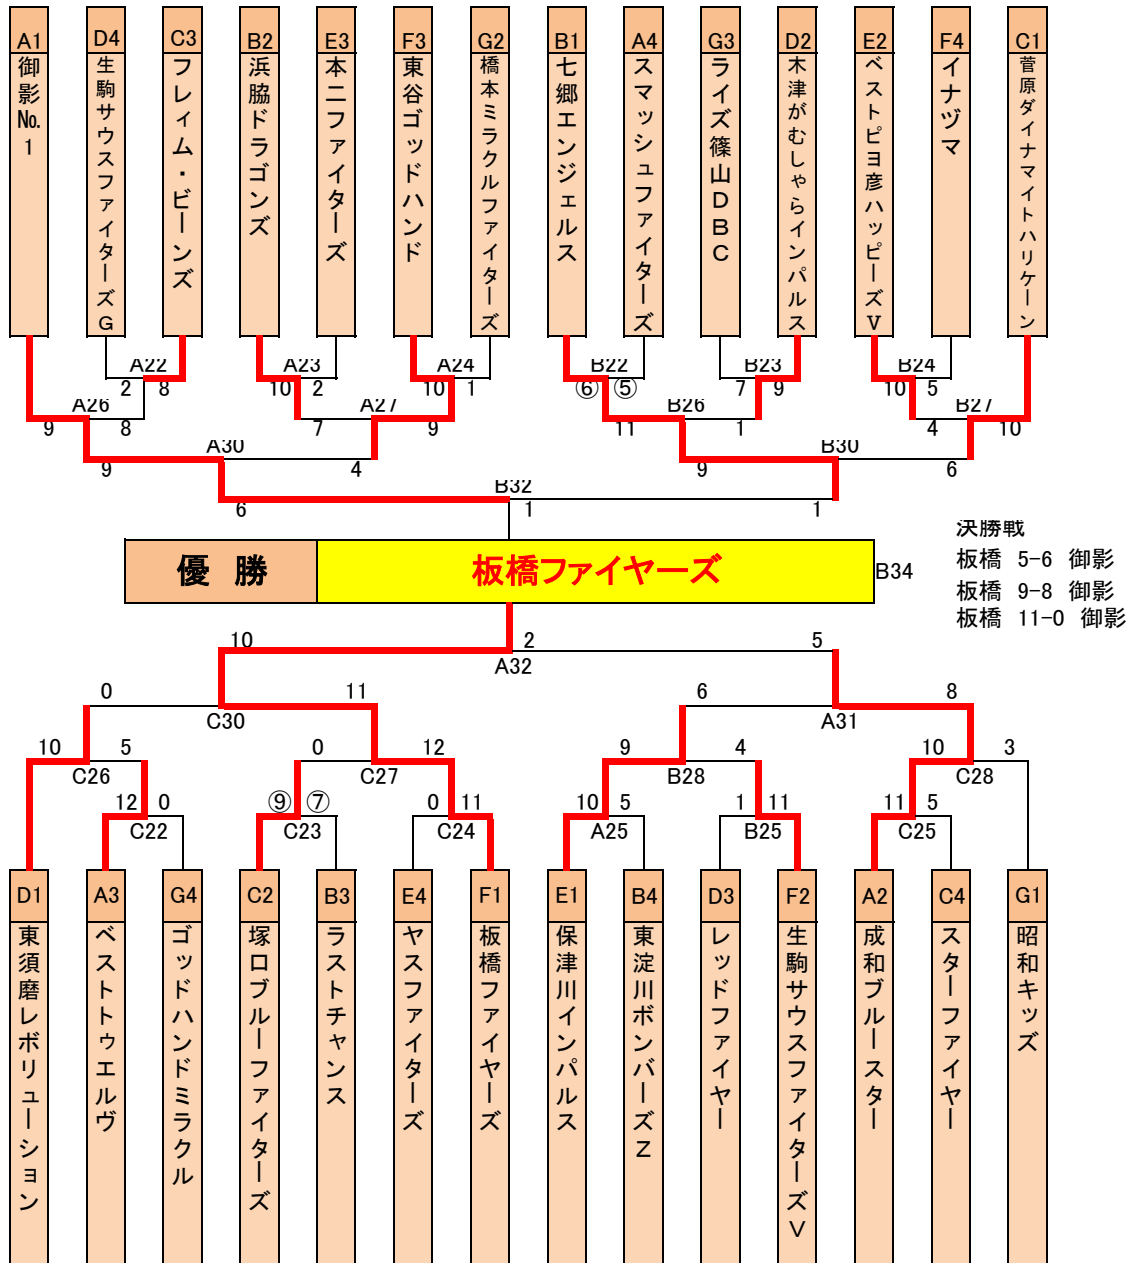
A1 御影No.1
D4 生駒サウスファイターズG
C3 フレイム・ビーンズ
B2 浜脇ドラゴンズ
E3 本ニファイターズ
F3 東谷ゴッドハンド
G2 橋本ミラクルファイターズ
B1 七郷エンジェルス
A4 スマッシュファイターズ
G3 ライズ篠山DBC
D2 木津がむしゃらインパルス
E2 ベストピヨ彦ハッピーズV
F4 イナヅマ
C1 菅原ダイナマイトハリケーン

A22 2 8
A23 10 2
A24 10 1
B22 ⑥ ⑤
B23 7 9
B24 10 5
A26 9 8
A27 7 9
B26 11 1
B27 4 10
A30 9 4
B30 9 6
B32 6 1 1

優 勝
板橋ファイヤーズ
B34

決勝戦
板橋 5-6 御影
板橋 9-8 御影
板橋 11-0 御影

10 2 5
A32
0 11 6 8
C30 A31
10 5 9 4 10 3
C26 C27 B28 C28
12 0 ⑨ ⑦ 0 11 10 5 1 11 11 5
C22 C23 C24 A25 B25 C25
0 12

D1 東須磨レボリューション
A3 ベストトゥエルヴ
G4 ゴッドハンドミラクル
C2 塚口ブルーファイターズ
B3 ラストチャンス
E4 ヤスファイターズ
F1 板橋ファイヤーズ
E1 保津川インパルス
B4 東淀川ボンバーズZ
D3 レッドファイヤー
F2 生駒サウスファイターズV
A2 成和ブルースター
C4 スターファイヤー
G1 昭和キッズ